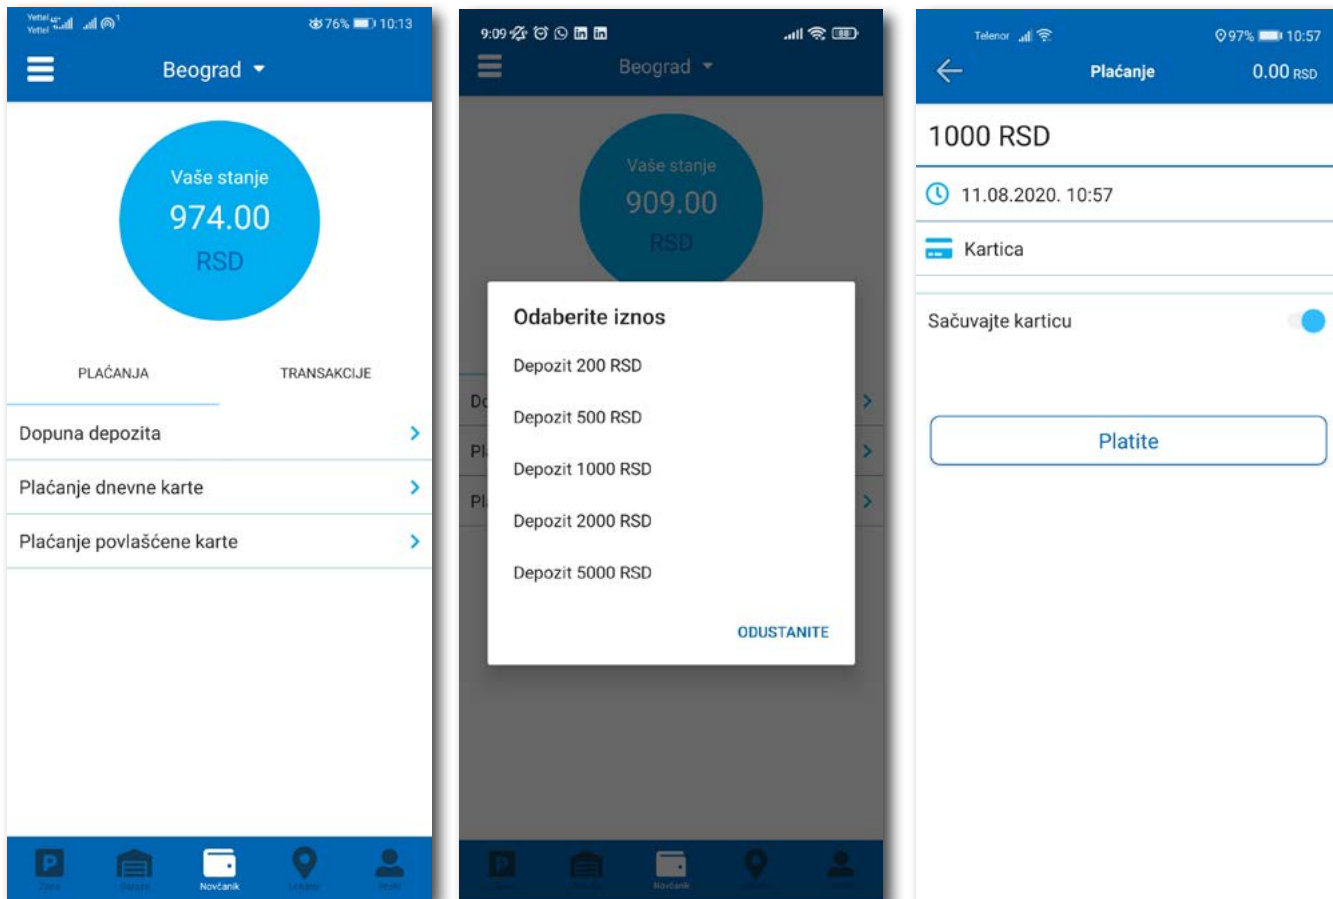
Yettel Yettel 76% 10:13

Beograd

Vaše stanje
974.00
RSD

PLAĆANJA
TRANSAKCIJE

Dopuna depozita
Plaćanje dnevne karte
Plaćanje povlašćene karte

Zona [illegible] Novčanik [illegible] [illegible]

9:09

Beograd

Vaše stanje
909.00
RSD

Odaberite iznos
Depozit 200 RSD
Depozit 500 RSD
Depozit 1000 RSD
Depozit 2000 RSD
Depozit 5000 RSD
ODUSTANITE

Novčanik

Telenor 97% 10:57

Plaćanje
0.00 RSD

1000 RSD
11.08.2020. 10:57
Kartica
Sačuvajte karticu
Platite